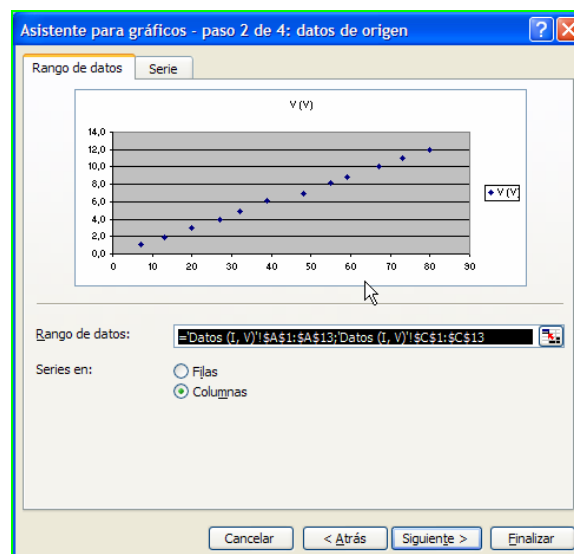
Asistente para gráficos - paso 2 de 4: datos de origen

Rango de datos | Serie

V (V)

14,0
12,0
10,0
8,0
6,0
4,0
2,0
0,0

0 10 20 30 40 50 60 70 80 90

V (V)

Rango de datos: ='Datos (I, V)'!$A$1:$A$13;'Datos (I, V)'!$C$1:$C$13

Series en:
Filas
Columnas

Cancelar | < Atrás | Siguiente > | Finalizar